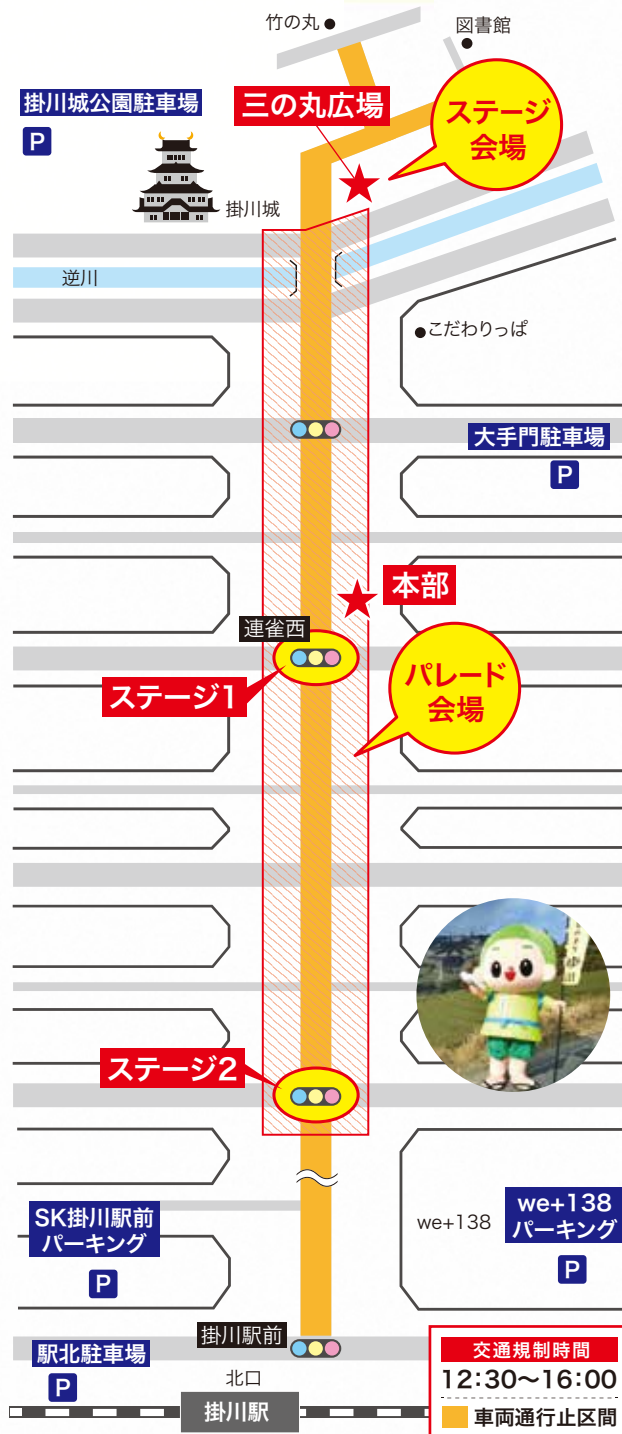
竹の丸
図書館
掛川城公園駐車場
P
三の丸広場
ステージ会場
掛川城
逆川
こだわりっぱ
大手門駐車場
P
本部
連雀西
ステージ1
パレード会場
ステージ2
SK掛川駅前パーキング
P
we+138
we+138パーキング
P
掛川駅前
駅北駐車場
P
北口
掛川駅
交通規制時間
12:30〜16:00
車両通行止区間